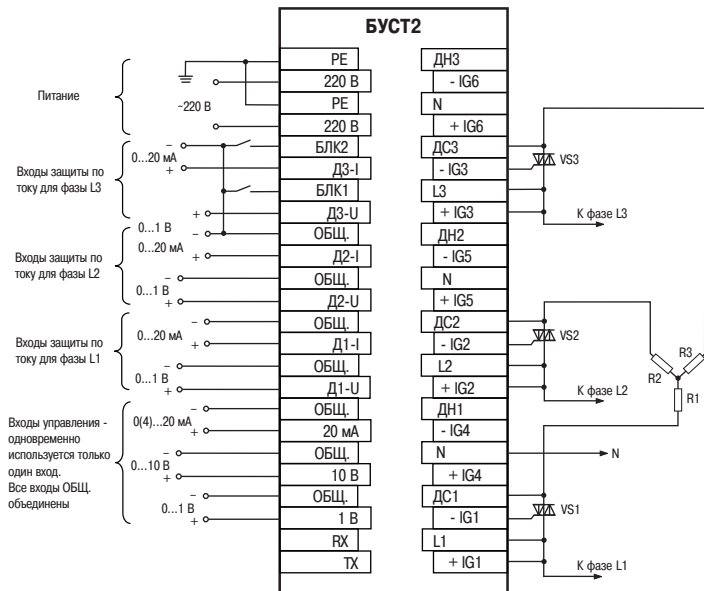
БУСТ2

PE
220 В
PE
220 В
БЛК2
Д3-I
БЛК1
Д3-U
ОБЩ.
Д2-I
ОБЩ.
Д2-U
ОБЩ.
Д1-I
ОБЩ.
Д1-U
ОБЩ.
20 мА
ОБЩ.
10 В
ОБЩ.
1 В
RX
TX

ДН3
- IG6
N
+ IG6
ДС3
- IG3
L3
+ IG3
ДН2
- IG5
N
+ IG5
ДС2
- IG2
L2
+ IG2
ДН1
- IG4
N
+ IG4
ДС1
- IG1
L1
+ IG1

Питание
~220 В

Входы защиты по току для фазы L3
0...20 мА
–
+
+
–
0...1 В

Входы защиты по току для фазы L2
0...20 мА
–
+
–
0...1 В
+

Входы защиты по току для фазы L1
0...20 мА
–
+
–
0...1 В
+

Входы управления - одновременно используется только один вход. Все входы ОБЩ. объединены
0(4)...20 мА
–
+
–
0...10 В
+
–
0...1 В
+

VS3
К фазе L3
VS2
К фазе L2
R3
R2
R1
N
VS1
К фазе L1